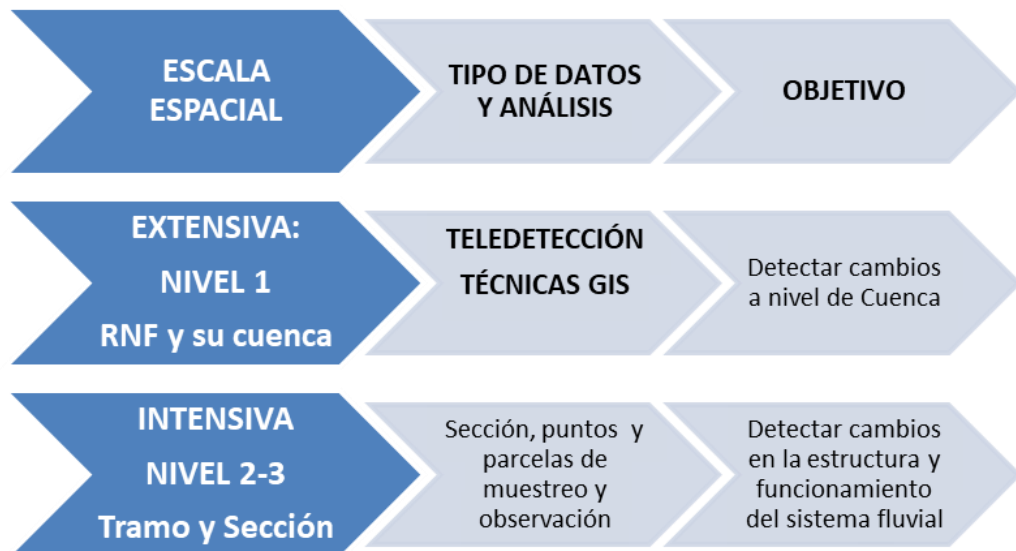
ESCALA ESPACIAL

TIPO DE DATOS Y ANÁLISIS

OBJETIVO

EXTENSIVA: NIVEL 1 RNF y su cuenca

TELEDETECCIÓN TÉCNICAS GIS

Detectar cambios a nivel de Cuenca

INTENSIVA NIVEL 2-3 Tramo y Sección

Sección, puntos y parcelas de muestreo y observación

Detectar cambios en la estructura y funcionamiento del sistema fluvial